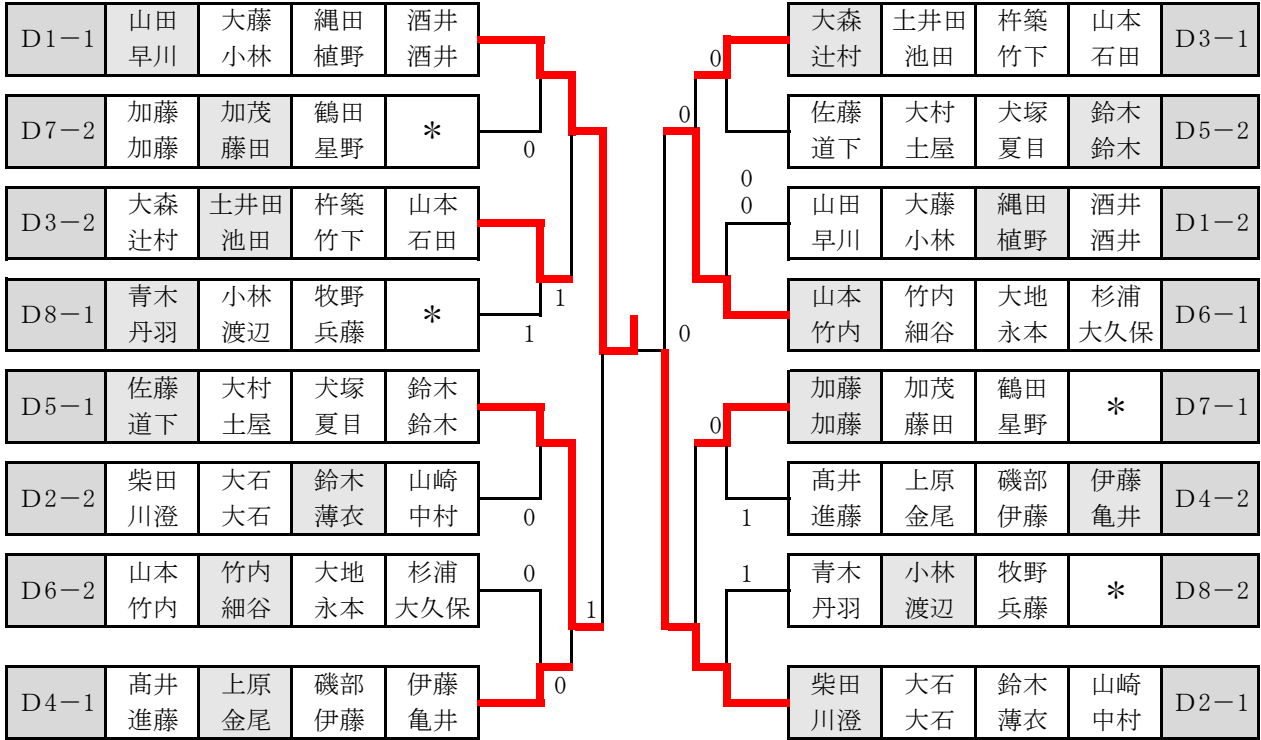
| D1−1 | 山田 早川 | 大藤 小林 | 縄田 植野 | 酒井 酒井 |
|---|---|---|---|---|
| D7−2 | 加藤 加藤 | 加茂 藤田 | 鶴田 星野 | ＊ |
| D3−2 | 大森 辻村 | 土井田 池田 | 杵築 竹下 | 山本 石田 |
| D8−1 | 青木 丹羽 | 小林 渡辺 | 牧野 兵藤 | ＊ |
| D5−1 | 佐藤 道下 | 大村 土屋 | 犬塚 夏目 | 鈴木 鈴木 |
| D2−2 | 柴田 川澄 | 大石 大石 | 鈴木 薄衣 | 山崎 中村 |
| D6−2 | 山本 竹内 | 竹内 細谷 | 大地 永本 | 杉浦 大久保 |
| D4−1 | 髙井 進藤 | 上原 金尾 | 磯部 伊藤 | 伊藤 亀井 |

| 大森 辻村 | 土井田 池田 | 杵築 竹下 | 山本 石田 | D3−1 |
|---|---|---|---|---|
| 佐藤 道下 | 大村 土屋 | 犬塚 夏目 | 鈴木 鈴木 | D5−2 |
| 山田 早川 | 大藤 小林 | 縄田 植野 | 酒井 酒井 | D1−2 |
| 山本 竹内 | 竹内 細谷 | 大地 永本 | 杉浦 大久保 | D6−1 |
| 加藤 加藤 | 加茂 藤田 | 鶴田 星野 | ＊ | D7−1 |
| 髙井 進藤 | 上原 金尾 | 磯部 伊藤 | 伊藤 亀井 | D4−2 |
| 青木 丹羽 | 小林 渡辺 | 牧野 兵藤 | ＊ | D8−2 |
| 柴田 川澄 | 大石 大石 | 鈴木 薄衣 | 山崎 中村 | D2−1 |

0 1 1 0 1 0 0 0 0 0 0 0 1 1 0